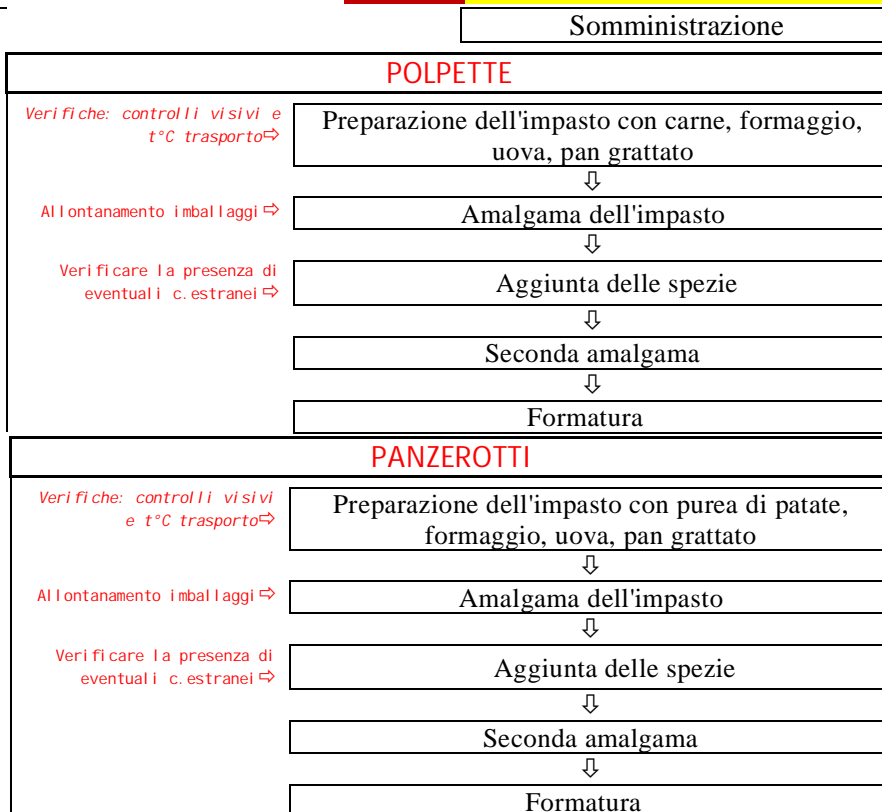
Somministrazione

POLPETTE

Verifiche: controlli visivi e t°C trasporto⇨

Preparazione dell'impasto con carne, formaggio, uova, pan grattato

⇩

Allontanamento imballaggi ⇨

Amalgama dell'impasto

⇩

Verificare la presenza di eventuali c.estranei ⇨

Aggiunta delle spezie

⇩

Seconda amalgama

⇩

Formatura

PANZEROTTI

Verifiche: controlli visivi e t°C trasporto⇨

Preparazione dell'impasto con purea di patate, formaggio, uova, pan grattato

⇩

Allontanamento imballaggi ⇨

Amalgama dell'impasto

⇩

Verificare la presenza di eventuali c.estranei ⇨

Aggiunta delle spezie

⇩

Seconda amalgama

⇩

Formatura